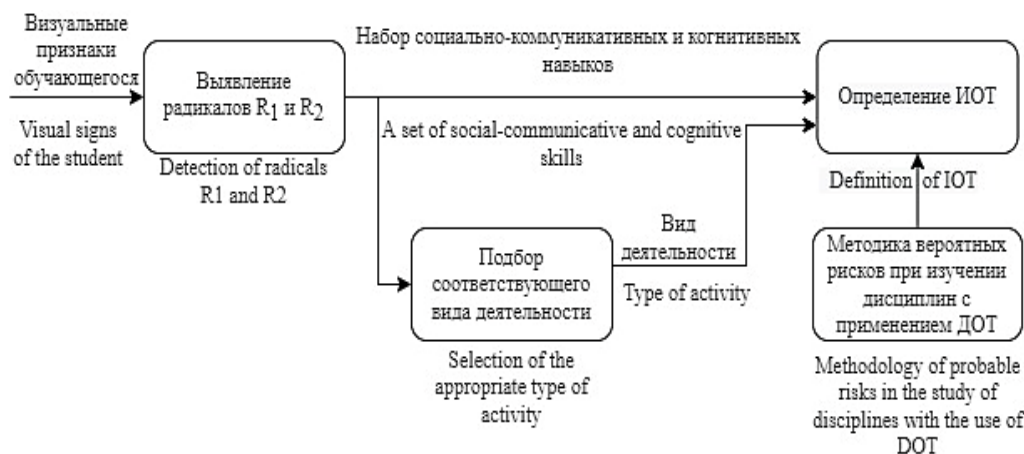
Визуальные признаки обучающегося

Visual signs of the student

Выявление радикалов $R_1$ и $R_2$

Detection of radicals R1 and R2

Набор социально-коммуникативных и когнитивных навыков

A set of social-communicative and cognitive skills

Определение ИОТ

Definition of IOT

Подбор соответствующего вида деятельности

Selection of the appropriate type of activity

Вид деятельности

Type of activity

Методика вероятных рисков при изучении дисциплин с применением ДОТ

Methodology of probable risks in the study of disciplines with the use of DOT